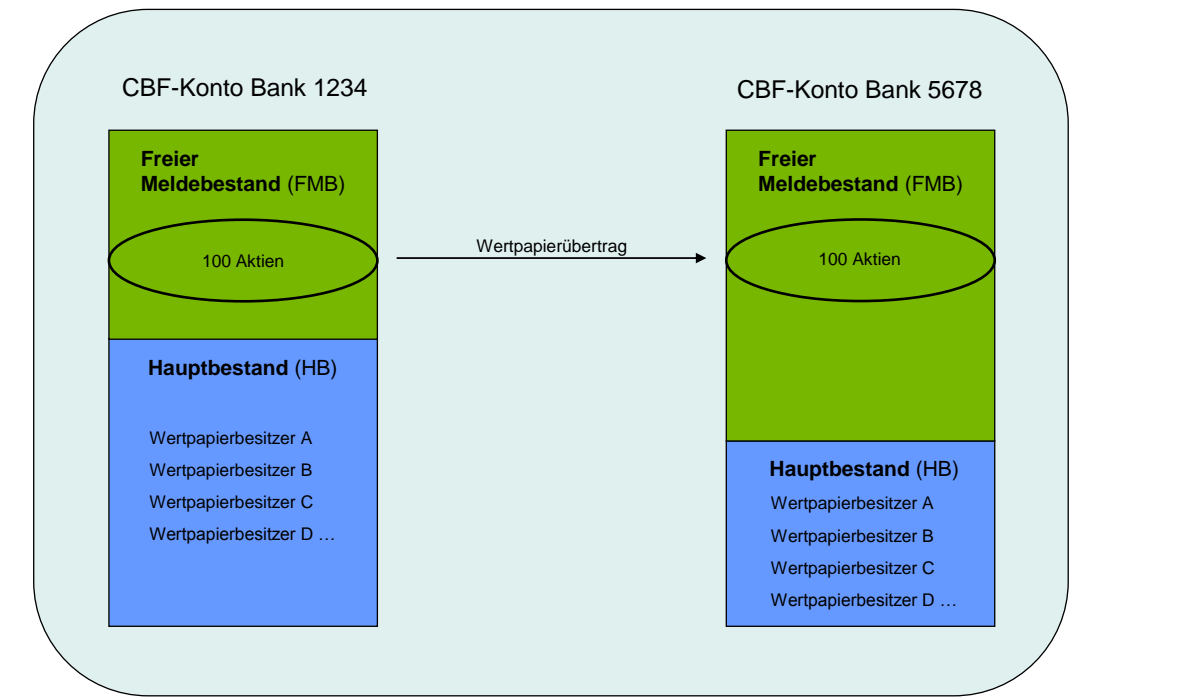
CBF-Konto Bank 1234

**Freier Meldebestand** (FMB)

100 Aktien

**Hauptbestand** (HB)

Wertpapierbesitzer A
Wertpapierbesitzer B
Wertpapierbesitzer C
Wertpapierbesitzer D …

Wertpapierübertrag

CBF-Konto Bank 5678

**Freier Meldebestand** (FMB)

100 Aktien

**Hauptbestand** (HB)

Wertpapierbesitzer A
Wertpapierbesitzer B
Wertpapierbesitzer C
Wertpapierbesitzer D …